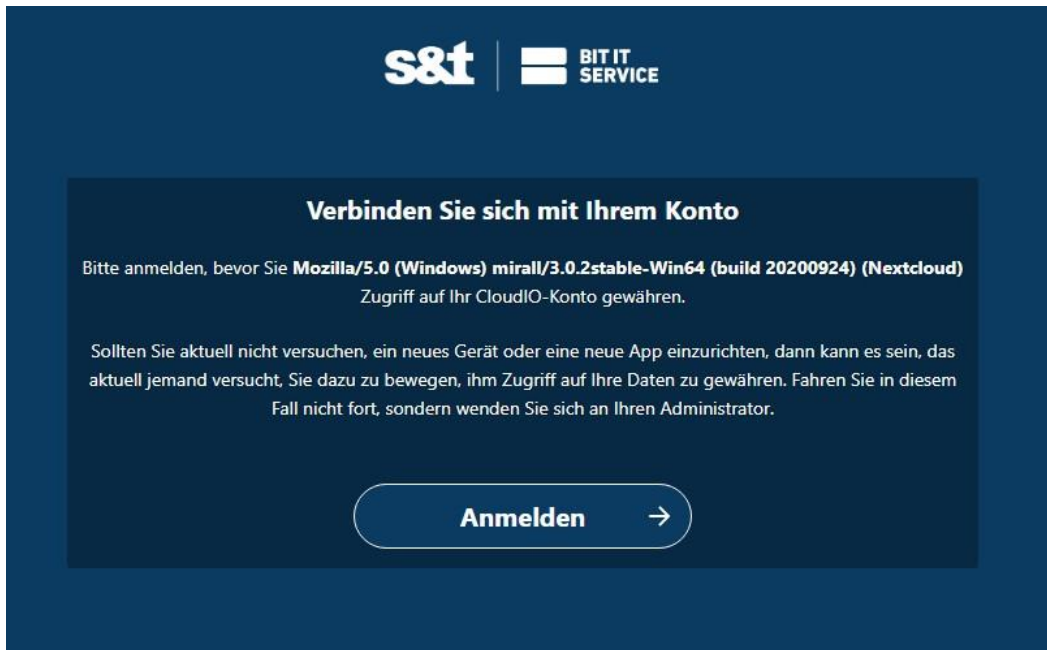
s&t | BIT IT SERVICE

Verbinden Sie sich mit Ihrem Konto

Bitte anmelden, bevor Sie **Mozilla/5.0 (Windows) mirall/3.0.2stable-Win64 (build 20200924) (Nextcloud)** Zugriff auf Ihr CloudIO-Konto gewähren.

Sollten Sie aktuell nicht versuchen, ein neues Gerät oder eine neue App einzurichten, dann kann es sein, das aktuell jemand versucht, Sie dazu zu bewegen, ihm Zugriff auf Ihre Daten zu gewähren. Fahren Sie in diesem Fall nicht fort, sondern wenden Sie sich an Ihren Administrator.

Anmelden →